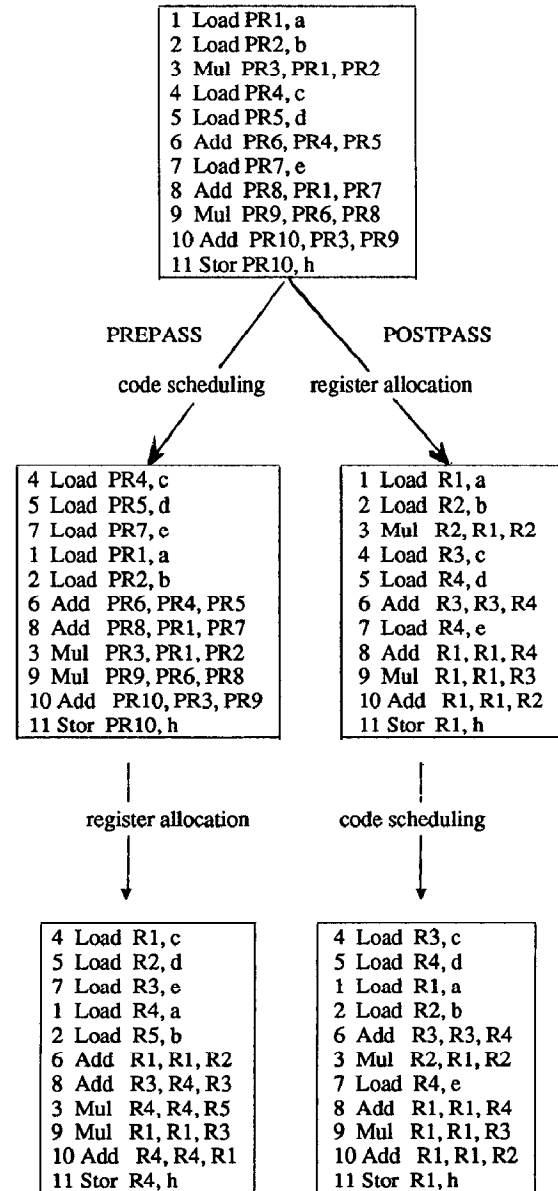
1 Load PR1, a
2 Load PR2, b
3 Mul PR3, PR1, PR2
4 Load PR4, c
5 Load PR5, d
6 Add PR6, PR4, PR5
7 Load PR7, e
8 Add PR8, PR1, PR7
9 Mul PR9, PR6, PR8
10 Add PR10, PR3, PR9
11 Stor PR10, h

PREPASS

code scheduling

POSTPASS

register allocation

4 Load PR4, c
5 Load PR5, d
7 Load PR7, e
1 Load PR1, a
2 Load PR2, b
6 Add PR6, PR4, PR5
8 Add PR8, PR1, PR7
3 Mul PR3, PR1, PR2
9 Mul PR9, PR6, PR8
10 Add PR10, PR3, PR9
11 Stor PR10, h

1 Load R1, a
2 Load R2, b
3 Mul R2, R1, R2
4 Load R3, c
5 Load R4, d
6 Add R3, R3, R4
7 Load R4, e
8 Add R1, R1, R4
9 Mul R1, R1, R3
10 Add R1, R1, R2
11 Stor R1, h

register allocation

code scheduling

4 Load R1, c
5 Load R2, d
7 Load R3, e
1 Load R4, a
2 Load R5, b
6 Add R1, R1, R2
8 Add R3, R4, R3
3 Mul R4, R4, R5
9 Mul R1, R1, R3
10 Add R4, R4, R1
11 Stor R4, h

4 Load R3, c
5 Load R4, d
1 Load R1, a
2 Load R2, b
6 Add R3, R3, R4
3 Mul R2, R1, R2
7 Load R4, e
8 Add R1, R1, R4
9 Mul R1, R1, R3
10 Add R1, R1, R2
11 Stor R1, h